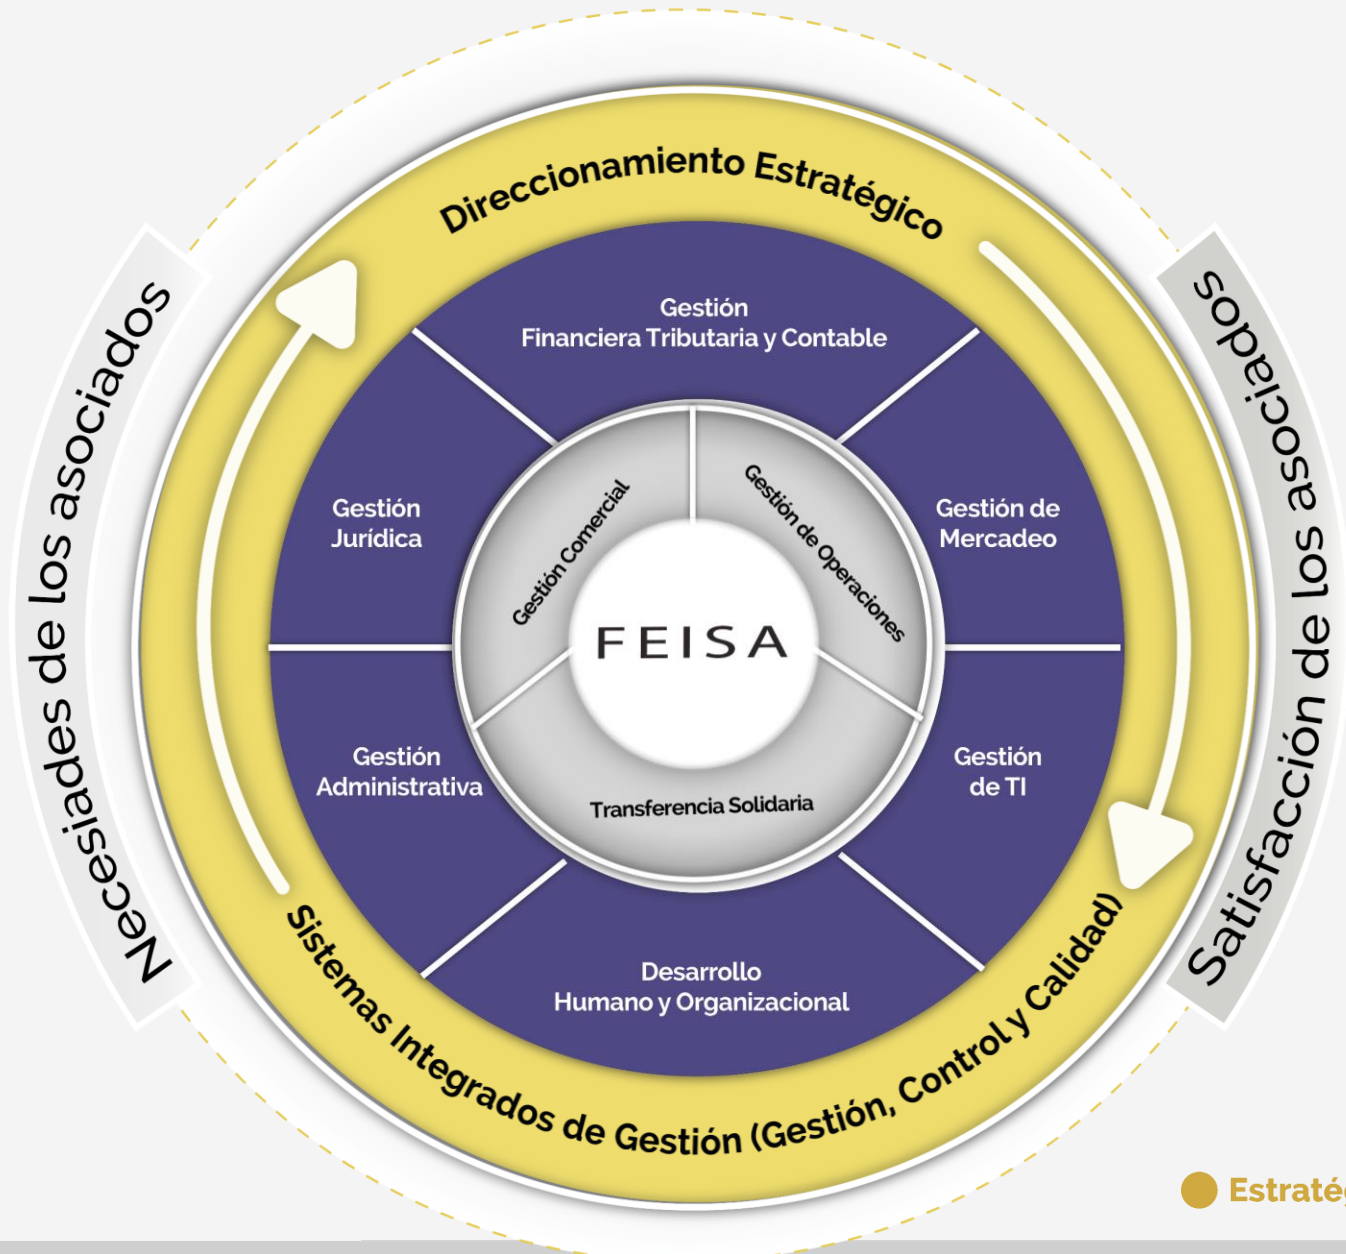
Necesiades de los asociados

Direccionamiento Estratégico

Satisfacción de los asociados

Gestión Financiera Tributaria y Contable

Gestión Jurídica

Gestión de Mercadeo

Gestión Comercial

Gestión de Operaciones

FEISA

Gestión Administrativa

Transferencia Solidaria

Gestión de TI

Desarrollo Humano y Organizacional

Sistemas Integrados de Gestión (Gestión, Control y Calidad)

Estraté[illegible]